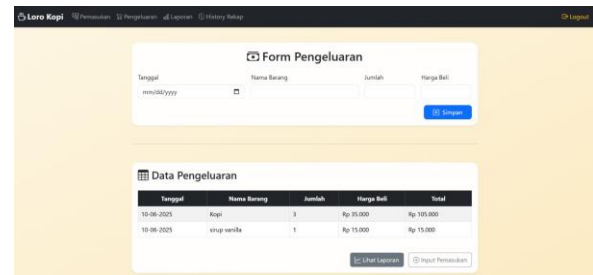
Loro Kopi Pemasukan Pengeluaran Laporan History Rekap Logout

Form Pengeluaran

Tanggal
mm/dd/yyyy

Nama Barang

Jumlah

Harga Beli

Simpan

Data Pengeluaran

| Tanggal | Nama Barang | Jumlah | Harga Beli | Total |
|---|---|---|---|---|
| 10-06-2025 | Kopi | 3 | Rp 35.000 | Rp 105.000 |
| 10-06-2025 | sirup vanilla | 1 | Rp 15.000 | Rp 15.000 |

Lihat Laporan Input Pemasukan